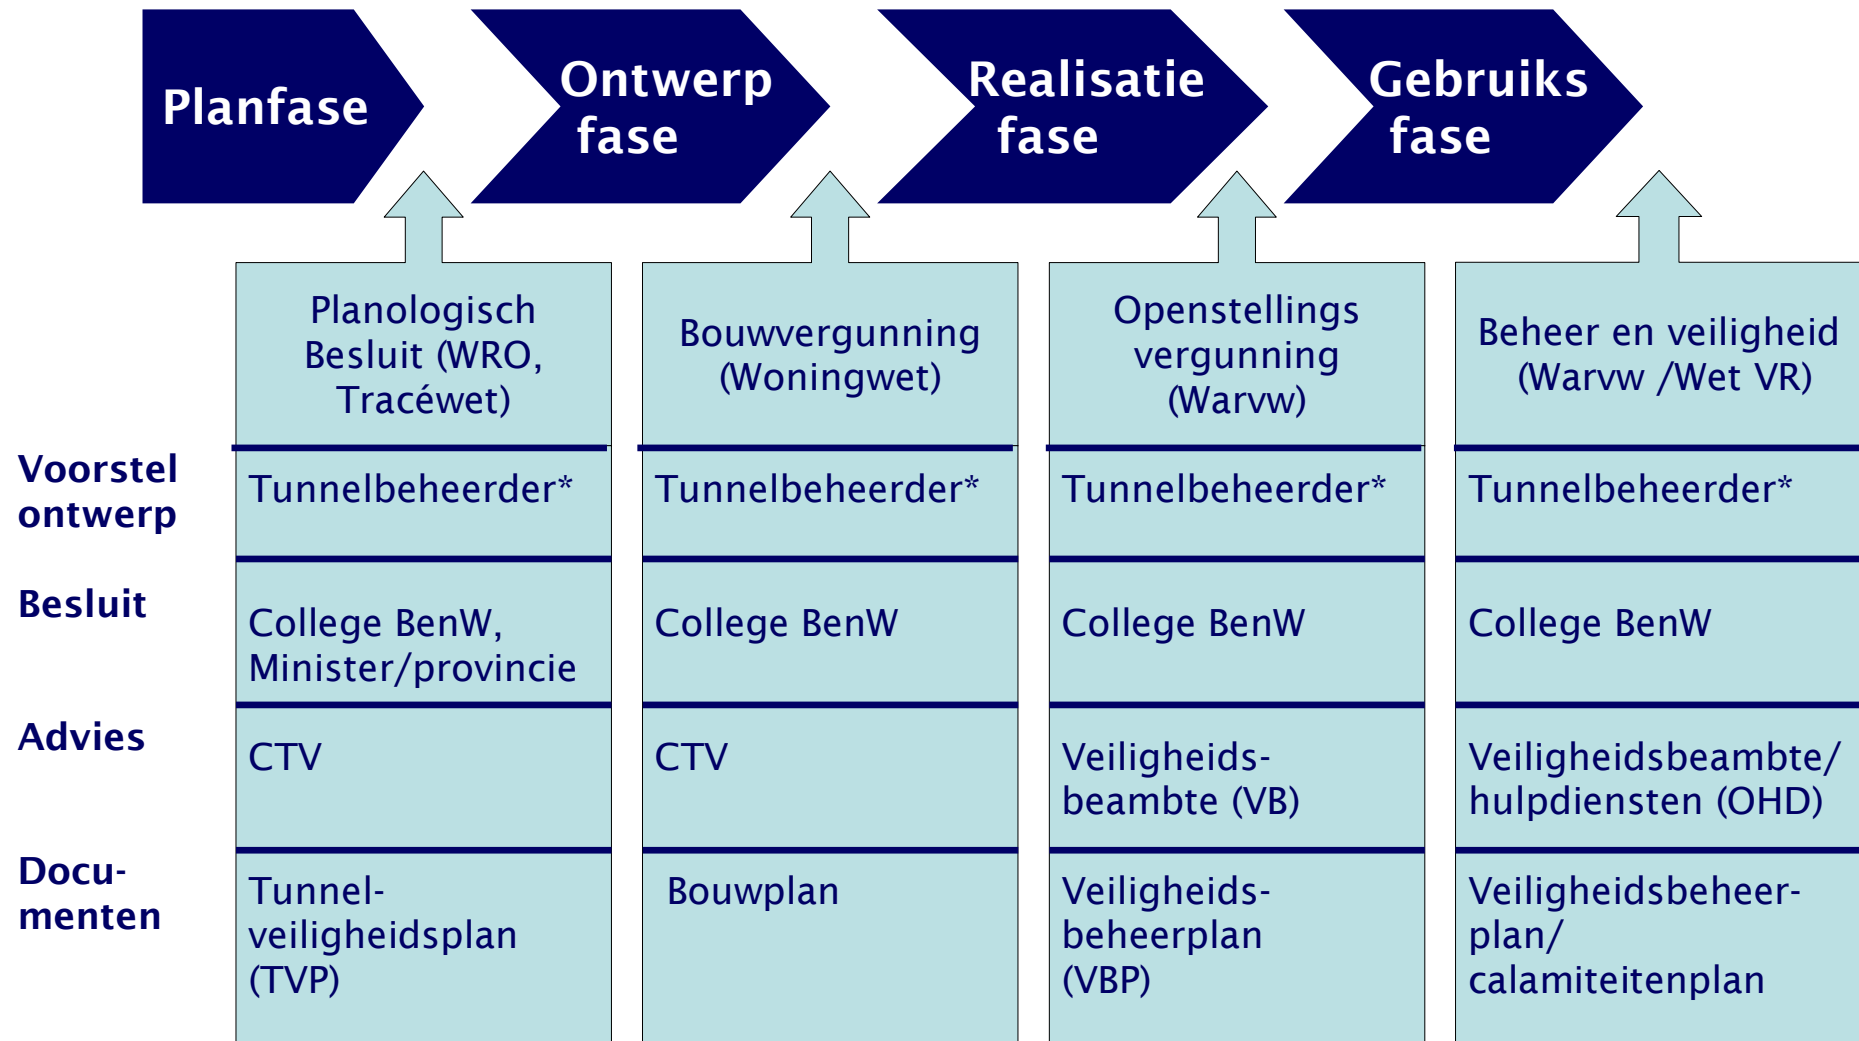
Planfase | Ontwerp fase | Realisatie fase | Gebruiks fase

| | Planologisch Besluit (WRO, Tracéwet) | Bouwvergunning (Woningwet) | Openstellings vergunning (Warvw) | Beheer en veiligheid (Warvw /Wet VR) |
|---|---|---|---|---|
| Voorstel ontwerp | Tunnelbeheerder* | Tunnelbeheerder* | Tunnelbeheerder* | Tunnelbeheerder* |
| Besluit | College BenW, Minister/provincie | College BenW | College BenW | College BenW |
| Advies | CTV | CTV | Veiligheids-beambte (VB) | Veiligheidsbeambte/ hulpdiensten (OHD) |
| Documenten | Tunnelveiligheidsplan (TVP) | Bouwplan | Veiligheidsbeheerplan (VBP) | Veiligheidsbeheerplan/ calamiteitenplan |